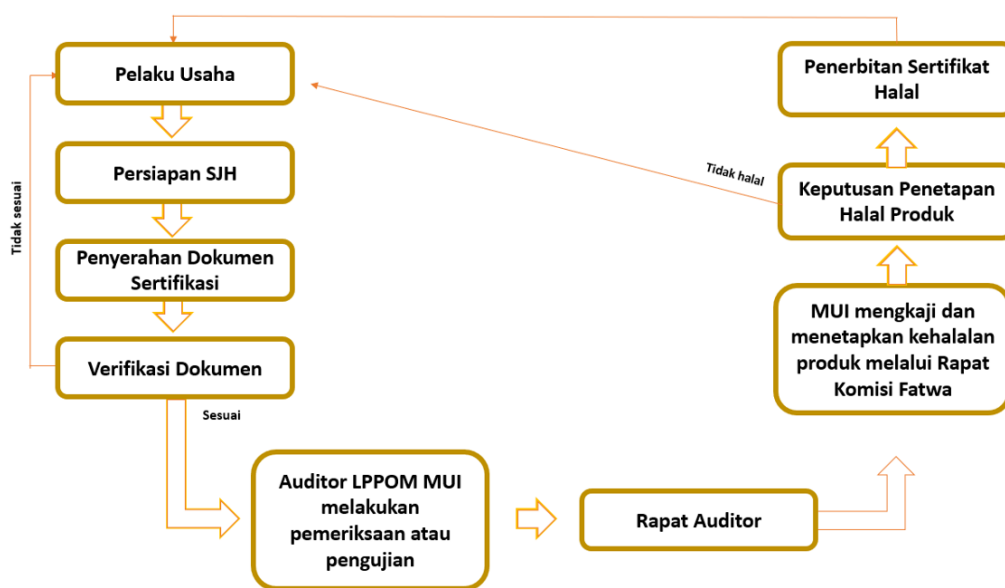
Pelaku Usaha

Persiapan SJH

Penyerahan Dokumen Sertifikasi

Verifikasi Dokumen

Tidak sesuai

Sesuai

Auditor LPPOM MUI melakukan pemeriksaan atau pengujian

Rapat Auditor

MUI mengkaji dan menetapkan kehalalan produk melalui Rapat Komisi Fatwa

Keputusan Penetapan Halal Produk

Tidak halal

Penerbitan Sertifikat Halal